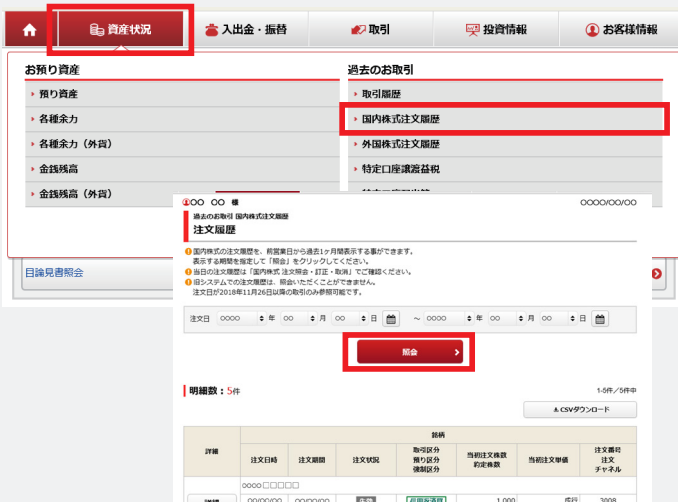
資産状況 入出金・振替 取引 投資情報 お客様情報

お預り資産
預り資産
各種余力
各種余力（外貨）
金銭残高
金銭残高（外貨）

過去のお取引
取引履歴
国内株式注文履歴
外国株式注文履歴
特定口座譲渡益税

目論見書照会

①○○ ○○ 様 ○○○○/○○/○○

過去のお取引 国内株式注文履歴
注文履歴

国内株式の注文履歴を、前営業日から過去1ヶ月間表示する事ができます。
表示する期間を指定して「照会」をクリックしてください。
当日の注文履歴は「国内株式 注文照会・訂正・取消」でご確認ください。
旧システムでの注文履歴は、照会いただくことができません。
注文日が2018年11月26日以降の取引のみ参照可能です。

注文日 ○○○○ 年 ○○ 月 ○○ 日 ～ ○○○○ 年 ○○ 月 ○○ 日

照会

明細数：5件
1-5件／5件中
CSVダウンロード

| 詳細 | 銘柄 | | | | | | |
|---|---|---|---|---|---|---|---|
| | 注文日時 | 注文期間 | 注文状況 | 取引区分 預り区分 信用区分 | 当初注文株数 約定株数 | 当初注文単価 | 注文番号 注文 チャネル |
| | ○○○○□□□□□ | | | | | | |
| 詳細 | ○○/○○/○○ | ○○/○○/○○ | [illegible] | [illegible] | 1,000 | 成行 | 3008 |